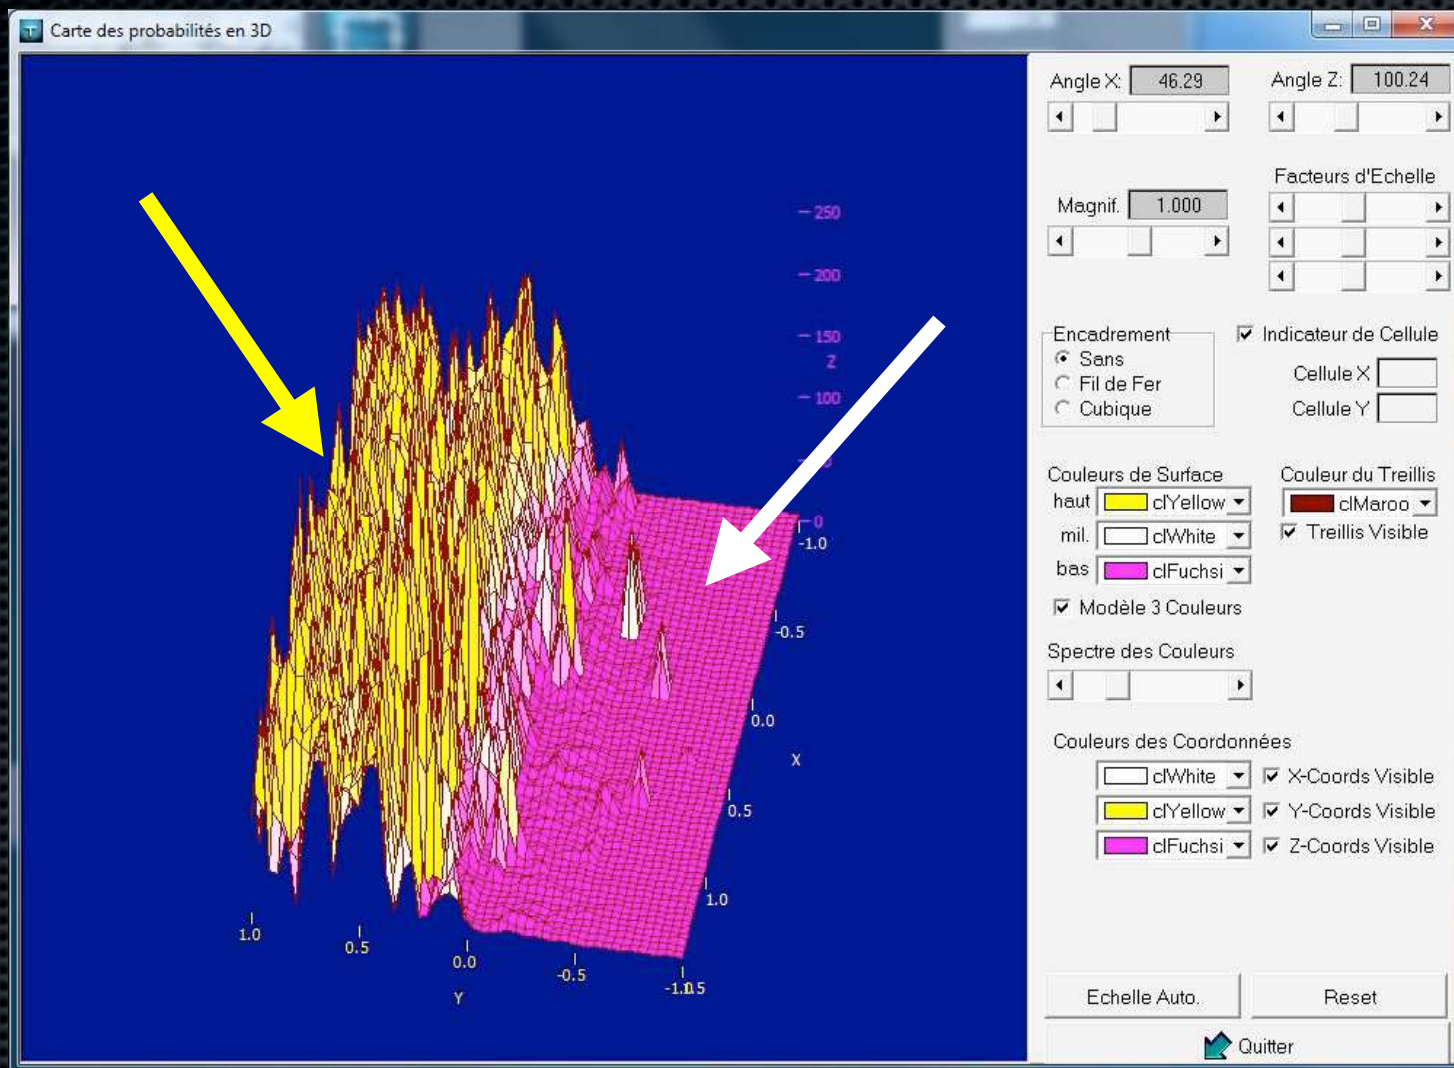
Carte des probabilités en 3D

250
200
150
Z
100
50
0
-1.0
-0.5
0.0
X
0.5
1.0
1.0
0.5
0.0
Y
-0.5
-1.0
1.5

Angle X: 46.29
Angle Z: 100.24
Facteurs d'Echelle
Magnif. 1.000

Encadrement
Sans
Fil de Fer
Cubique

Indicateur de Cellule
Cellule X
Cellule Y

Couleurs de Surface
haut clYellow
mil. clWhite
bas clFuchsi
Modèle 3 Couleurs

Couleur du Treillis
clMaroo
Treillis Visible

Spectre des Couleurs

Couleurs des Coordonnées
clWhite X-Coords Visible
clYellow Y-Coords Visible
clFuchsi Z-Coords Visible

Echelle Auto.
Reset
Quitter